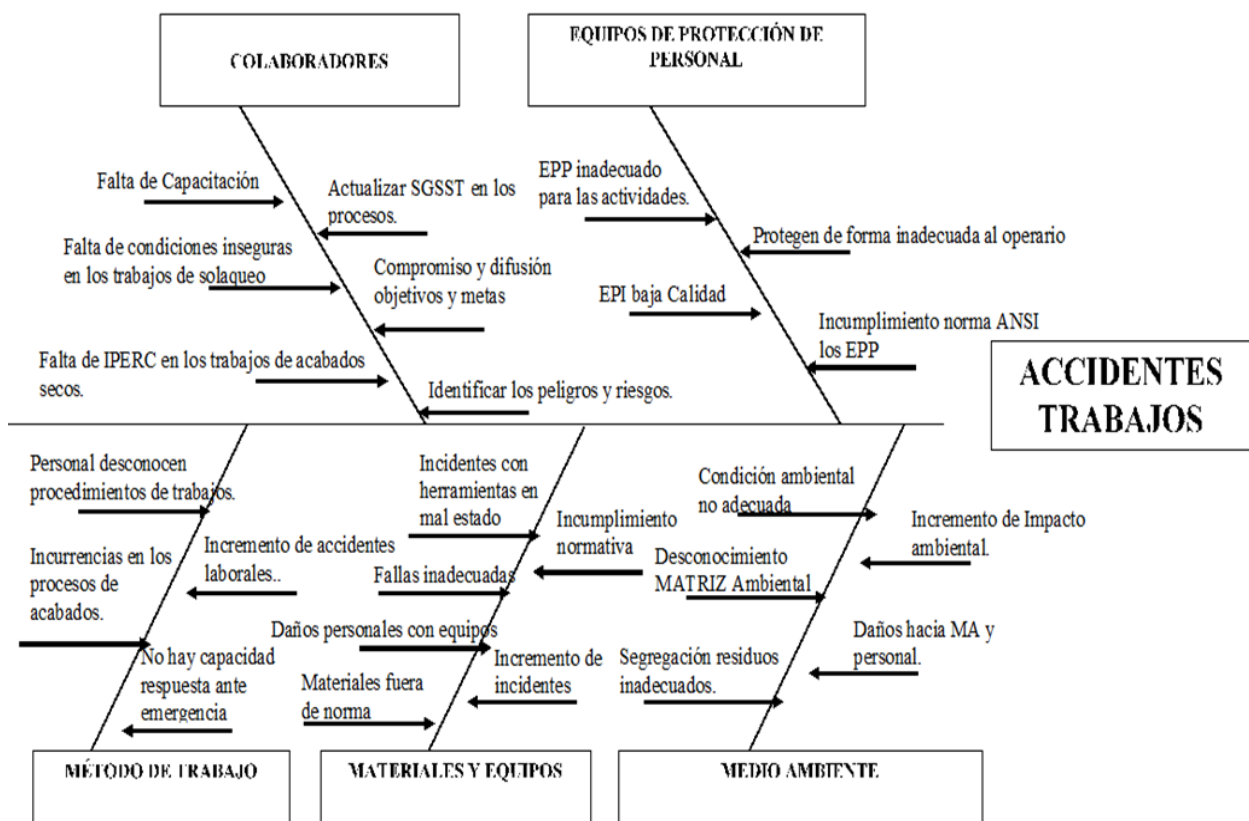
COLABORADORES

EQUIPOS DE PROTECCIÓN DE PERSONAL

Falta de Capacitación

Actualizar SGSST en los procesos.

Falta de condiciones inseguras en los trabajos de solaqueo

Compromiso y difusión objetivos y metas

Falta de IPERC en los trabajos de acabados secos.

Identificar los peligros y riesgos.

EPP inadecuado para las actividades.

Protegen de forma inadecuada al operario

EPI baja Calidad

Incumplimiento norma ANSI los EPP

ACCIDENTES TRABAJOS

Personal desconocen procedimientos de trabajos.

Incremento de accidentes laborales..

Incurrencias en los procesos de acabados.

No hay capacidad respuesta ante emergencia

Incidentes con herramientas en mal estado

Incumplimiento normativa

Fallas inadecuadas

Daños personales con equipos

Incremento de incidentes

Materiales fuera de norma

Condición ambiental no adecuada

Incremento de Impacto ambiental.

Desconocimiento MATRIZ Ambiental

Daños hacia MA y personal.

Segregación residuos inadecuados.

MÉTODO DE TRABAJO

MATERIALES Y EQUIPOS

MEDIO AMBIENTE